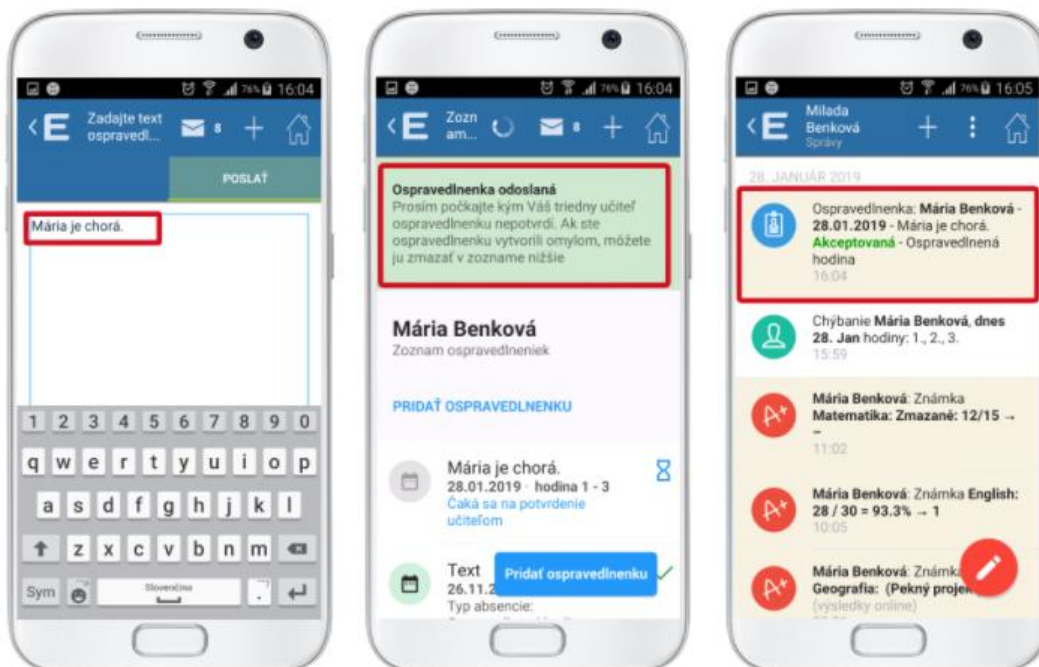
76% 16:04

Zadajte text ospravedl...

8

POSLAŤ

Mária je chorá.

1 2 3 4 5 6 7 8 9 0

q w e r t y u i o p

a s d f g h j k l

z x c v b n m

Sym

Slovenčina

76% 16:04

Zozn am...

8

Ospravedlnenka odoslaná
Prosím počkajte kým Váš triedny učiteľ ospravedlnenku nepotvrdí. Ak ste ospravedlnenku vytvorili omylom, môžete ju zmazať v zozname nižšie

Mária Benková
Zoznam ospravedlneniek

PRIDAŤ OSPRAVEDLNENKU

Mária je chorá.
28.01.2019 · hodina 1 - 3
Čaká sa na potvrdenie učiteľom

Text
26.11.2 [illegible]
Typ absencie:

Pridať ospravedlnenku

76% 16:05

Milada Benková
Správy

28. JANUÁR 2019

Ospravedlnenka: Mária Benková - 28.01.2019 - Mária je chorá. Akceptovaná - Ospravedlnená hodina
16:04

Chýbanie Mária Benková, dnes 28. Jan hodiny: 1., 2., 3.
15:59

Mária Benková: Známka Matematika: Zmazané: 12/15 → –
11:02

Mária Benková: Známka English: 28 / 30 = 93.3% → 1
10:05

Mária Benková: Známka Geografia: (Pekný projek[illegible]
(výsledky online)